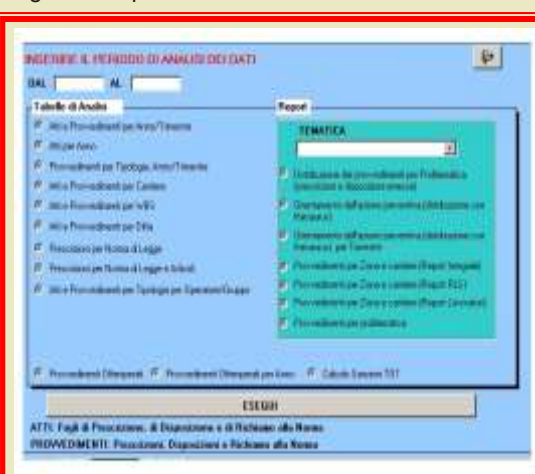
INSERIRE IL PERIODO DI ANALISI DEI DATI

DAL AL

Tabelle di Analisi

Atti e Provvedimenti per Anno/Trimestre

Atti per Anno

Provvedimenti per Tipologia, Anno/Trimestre

Atti e Provvedimenti per Cantiere

Atti e Provvedimenti per WBS

Atti e Provvedimenti per Ditta

Prescrizioni per Norma di Legge

Prescrizioni per Norma di Legge e Articoli

Atti e Provvedimenti per Tipologia per Operatore/Gruppo

Report

TEMATICA

Distribuzione dei provvedimenti per Problematica (prescrizioni e disposizioni emesse)

Orientamento dell'azione preventiva (distribuzione per tematica)

Orientamento dell'azione preventiva (distribuzione per tematica), per Trimestre

Provvedimenti per Zona e cantiere (Report Integrale)

Provvedimenti per Zona e cantiere (Report RLS)

Provvedimenti per Zona e cantiere (Report Lavoratori)

Provvedimenti per problematica

Provvedimenti Ottemperati   Provvedimenti Ottemperati per Anno   Calcolo Sanzioni 737

ESEGUI

ATTI: Fogli di Prescrizione, di Disposizione e di Richiamo alla Norma

PROVVEDIMENTI: Prescrizioni, Disposizioni e Richiamo alla Norma